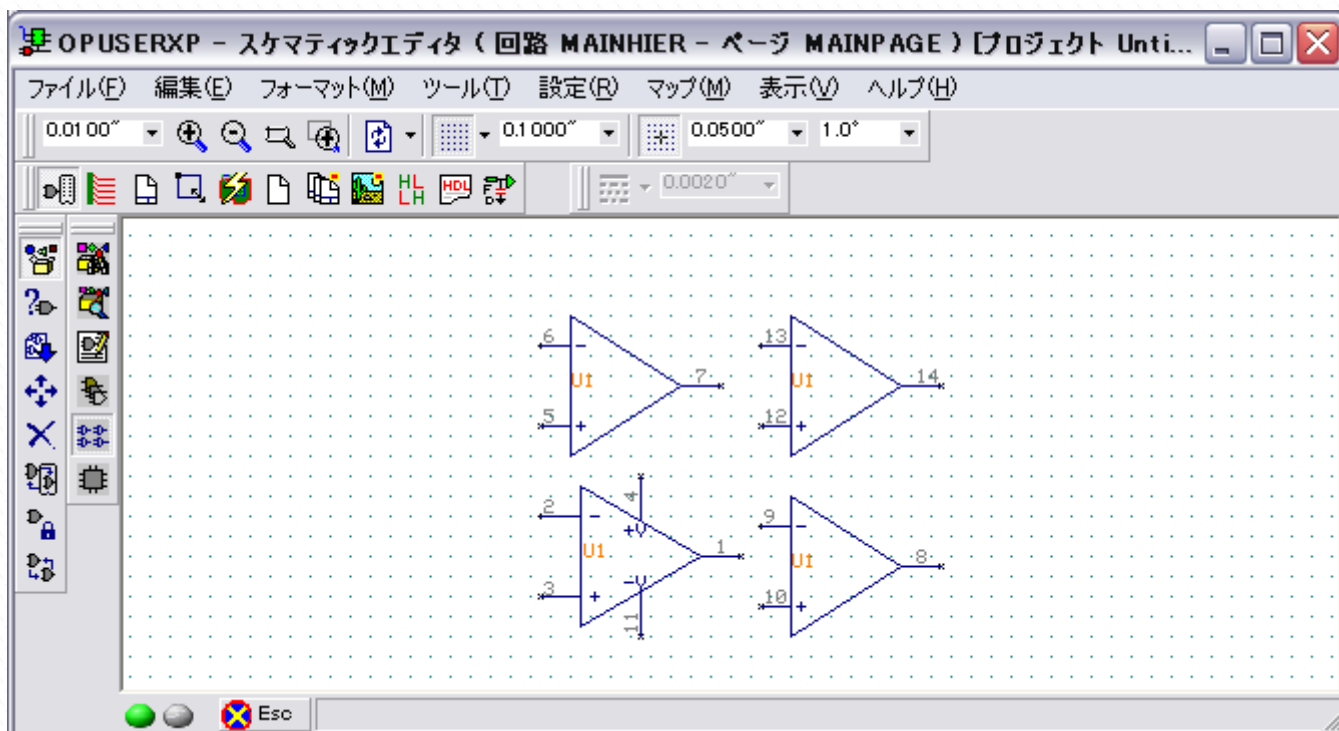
OPUSERXP - スケマティックエディタ ( 回路 MAINHIER - ページ MAINPAGE ) [プロジェクト Unti...

ファイル(F) 編集(E) フォーマット(M) ツール(T) 設定(R) マップ(M) 表示(V) ヘルプ(H)

0.0100″ 0.1000″ 0.0500″ 1.0°

HL LH HDL

0.0020″

6 − U1 7 5 +

13 − U1 14 12 +

4 2 − +V U1 1 3 + −V 11

9 − U1 8 10 +

Esc